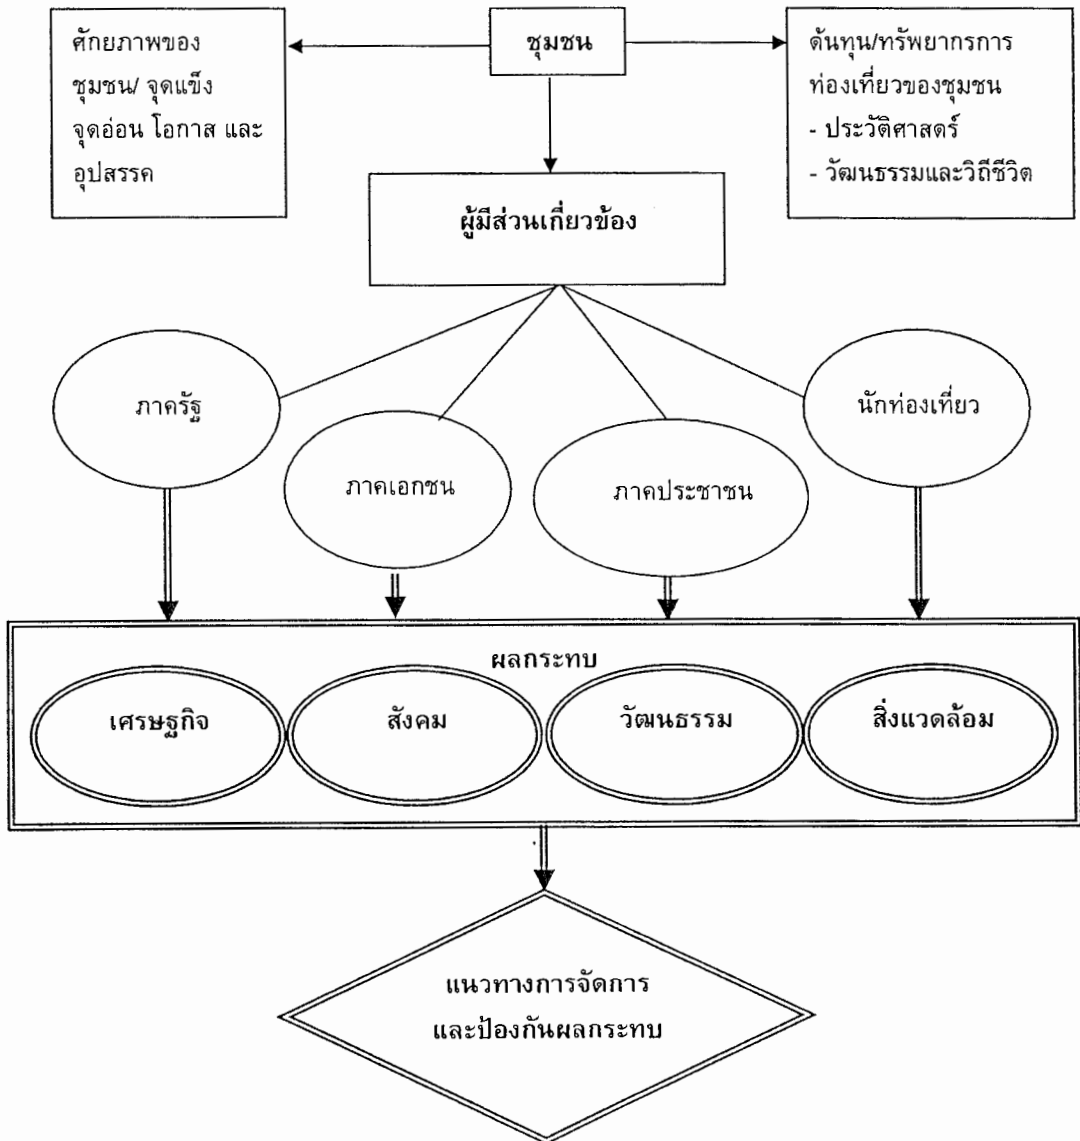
ศักยภาพของชุมชน/ จุดแข็ง จุดอ่อน โอกาส และอุปสรรค

ชุมชน

ต้นทุน/ทรัพยากรการท่องเที่ยวของชุมชน
- ประวัติศาสตร์
- วัฒนธรรมและวิถีชีวิต

ผู้มีส่วนเกี่ยวข้อง

ภาครัฐ

ภาคเอกชน

ภาคประชาชน

นักท่องเที่ยว

ผลกระทบ

เศรษฐกิจ

สังคม

วัฒนธรรม

สิ่งแวดล้อม

แนวทางการจัดการและป้องกันผลกระทบ